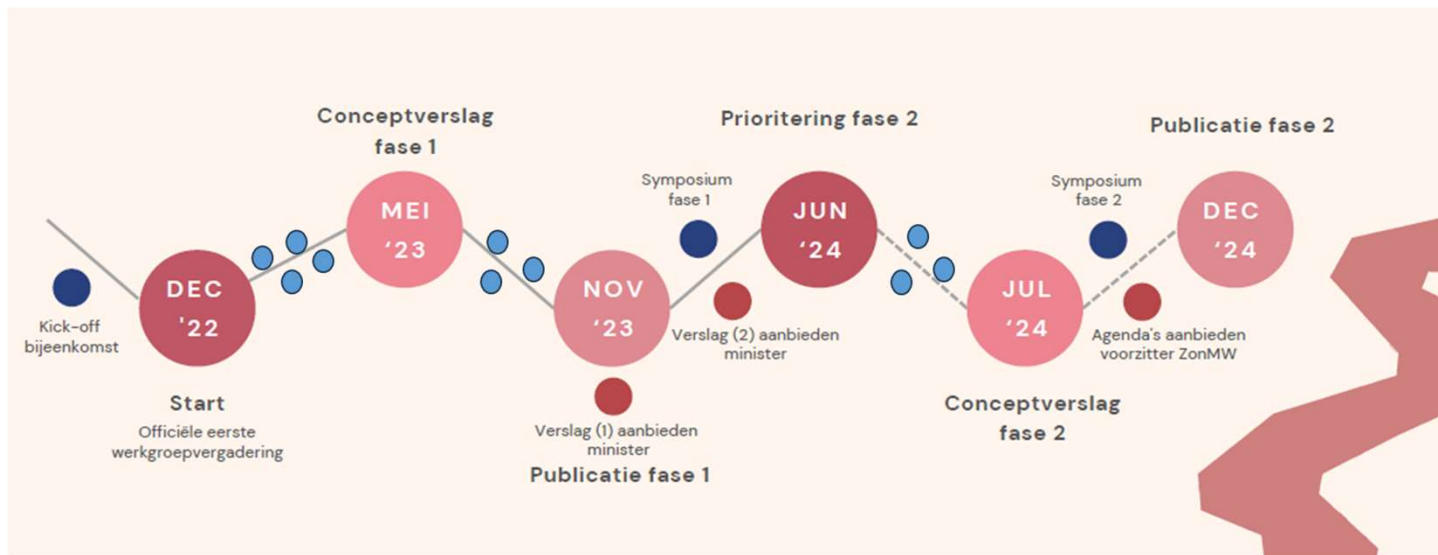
Kick-off bijeenkomst

DEC '22

Start
Officiële eerste werkgroepvergadering

Conceptverslag fase 1

MEI '23

NOV '23

Verslag (1) aanbieden minister
Publicatie fase 1

Symposium fase 1

Prioritering fase 2

JUN '24

Verslag (2) aanbieden minister

JUL '24

Conceptverslag fase 2

Symposium fase 2

Agenda's aanbieden voorzitter ZonMW

Publicatie fase 2

DEC '24